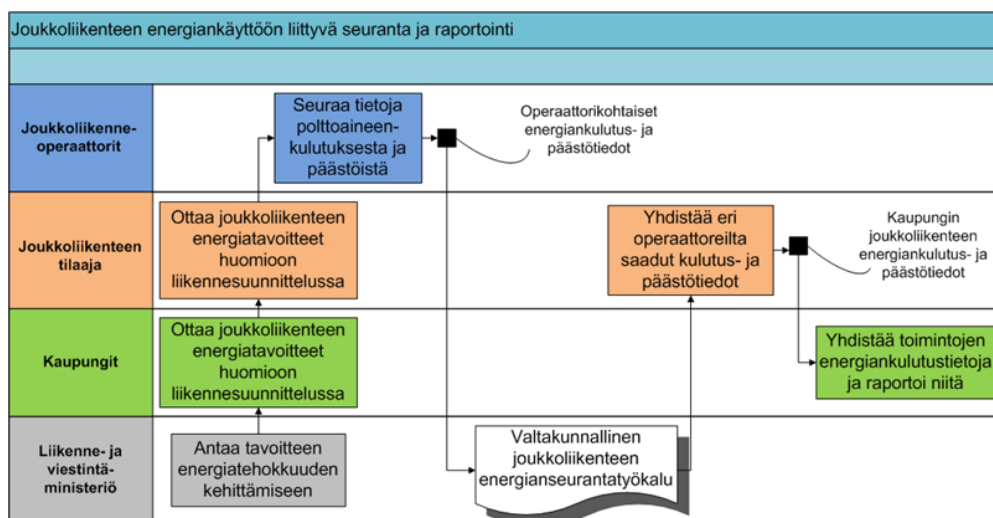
Joukkoliikenteen energiankäyttöön liittyvä seuranta ja raportointi

Joukkoliikenneoperaattorit

Seuraa tietoja polttoaineenkulutuksesta ja päästöistä

Operaattorikohtaiset energiankulutus- ja päästötiedot

Joukkoliikenteen tilaaja

Ottaa joukkoliikenteen energiatavoitteet huomioon liikennesuunnittelussa

Yhdistää eri operaattoreilta saadut kulutus- ja päästötiedot

Kaupungin joukkoliikenteen energiankulutus- ja päästötiedot

Kaupungit

Ottaa joukkoliikenteen energiatavoitteet huomioon liikennesuunnittelussa

Yhdistää toimintojen energiankulutustietoja ja raportoi niitä

Liikenne- ja viestintäministeriö

Antaa tavoitteen energiatehokkuuden kehittämiseen

Valtakunnallinen joukkoliikenteen energianseurantatyökalu